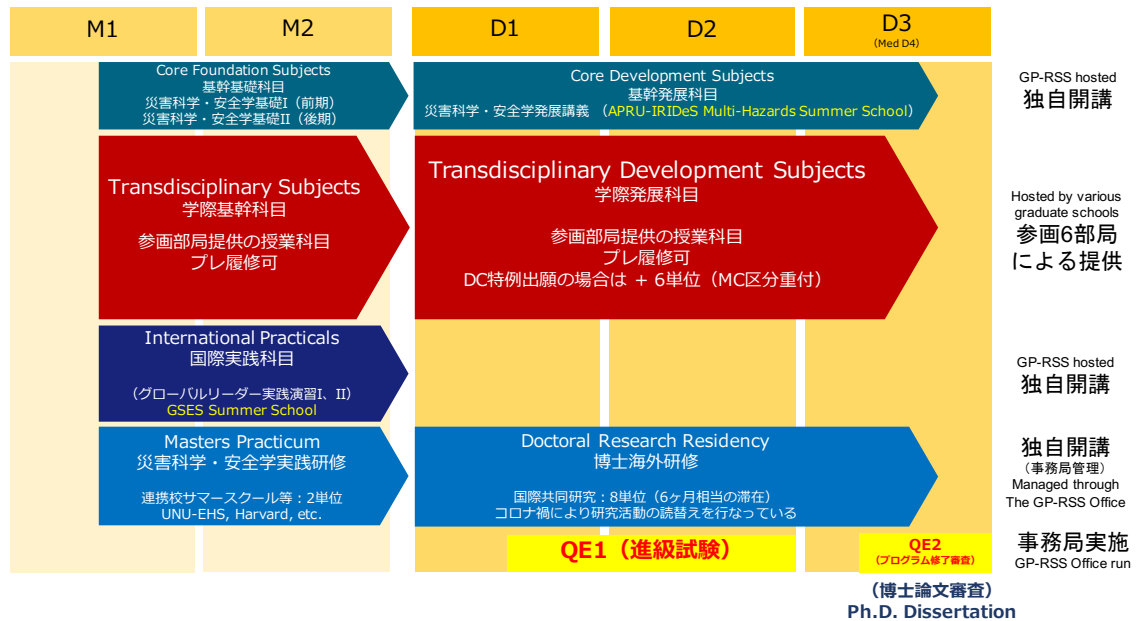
M1

M2

D1

D2

D3
(Med D4)

Core Foundation Subjects
基幹基礎科目
災害科学・安全学基礎I（前期）
災害科学・安全学基礎II（後期）

Core Development Subjects
基幹発展科目
災害科学・安全学発展講義 （APRU-IRIDeS Multi-Hazards Summer School）

GP-RSS hosted
独自開講

Transdisciplinary Subjects
学際基幹科目

参画部局提供の授業科目
プレ履修可

Transdisciplinary Development Subjects
学際発展科目

参画部局提供の授業科目
プレ履修可
DC特例出願の場合は ＋ 6単位（MC区分重付）

Hosted by various graduate schools
参画6部局による提供

International Practicals
国際実践科目

（グローバルリーダー実践演習I、II）
GSES Summer School

GP-RSS hosted
独自開講

Masters Practicum
災害科学・安全学実践研修

連携校サマースクール等：2単位
UNU-EHS, Harvard, etc.

Doctoral Research Residency
博士海外研修

国際共同研究：8単位（6ヶ月相当の滞在）
コロナ禍により研究活動の読替えを行なっている

独自開講
（事務局管理）
Managed through
The GP-RSS Office

QE1（進級試験）

QE2
（プログラム修了審査）

事務局実施
GP-RSS Office run

（博士論文審査）
Ph.D. Dissertation